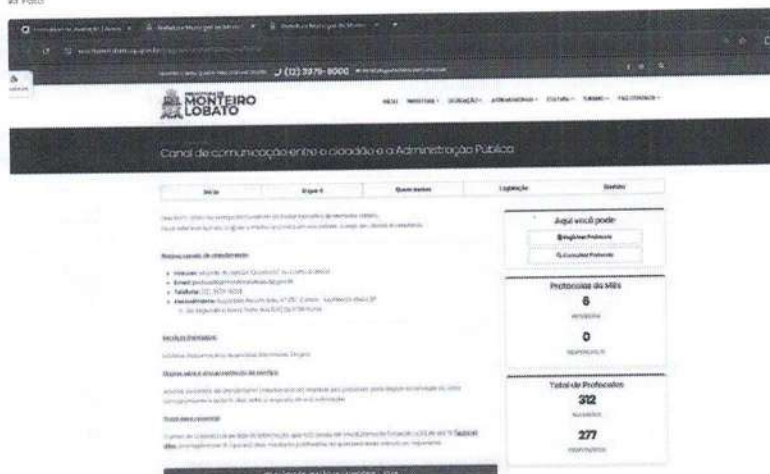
(12) 3979-8000

MONTEIRO LOBATO

Canal de comunicação entre o cidadão e a Administração Pública

Início

Quem somos

Legislação

Aqui você pode:

Registrar Protocolo

Consultar Protocolo

Protocolos do Mês

6

0

Total de Protocolos

312

277

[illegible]